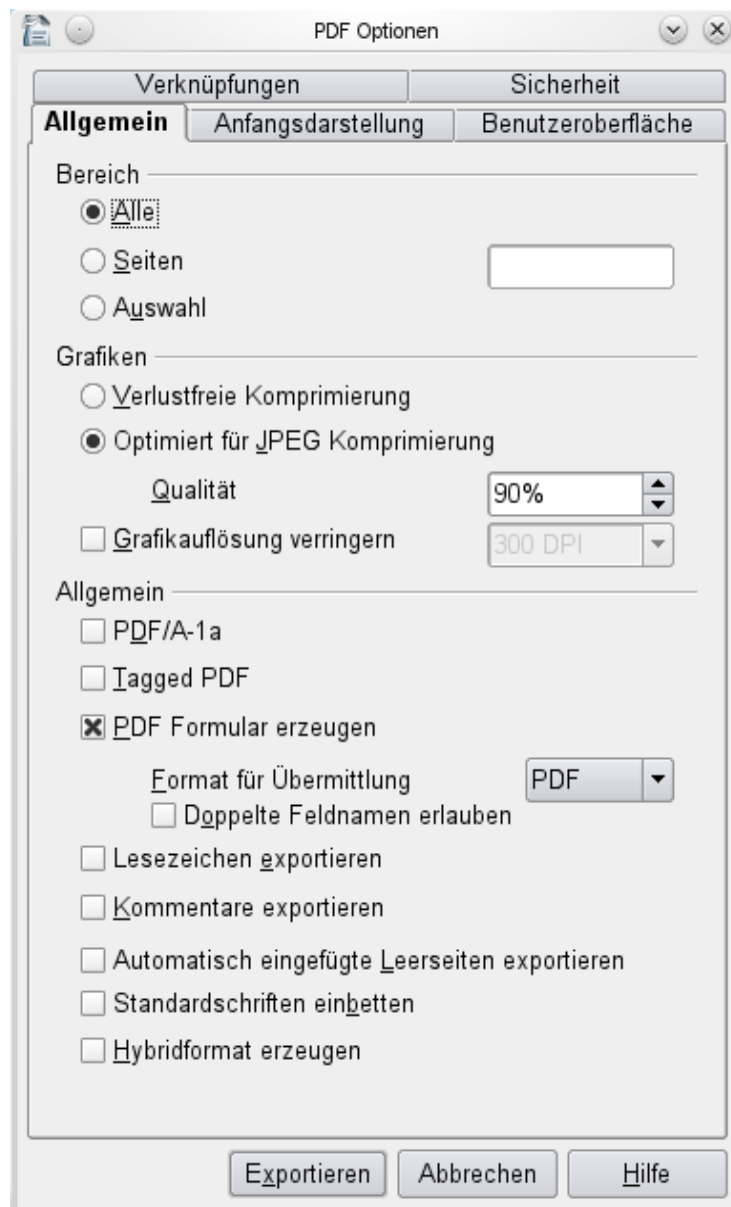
PDF Optionen

Verknüpfungen
Sicherheit
Allgemein
Anfangsdarstellung
Benutzeroberfläche

Bereich
Alle
Seiten
Auswahl

Grafiken
Verlustfreie Komprimierung
Optimiert für JPEG Komprimierung
Qualität
90%
Grafikauflösung verringern
300 DPI

Allgemein
PDF/A-1a
Tagged PDF
PDF Formular erzeugen
Format für Übermittlung
PDF
Doppelte Feldnamen erlauben
Lesezeichen exportieren
Kommentare exportieren
Automatisch eingefügte Leerseiten exportieren
Standardschriften einbetten
Hybridformat erzeugen

Exportieren
Abbrechen
Hilfe